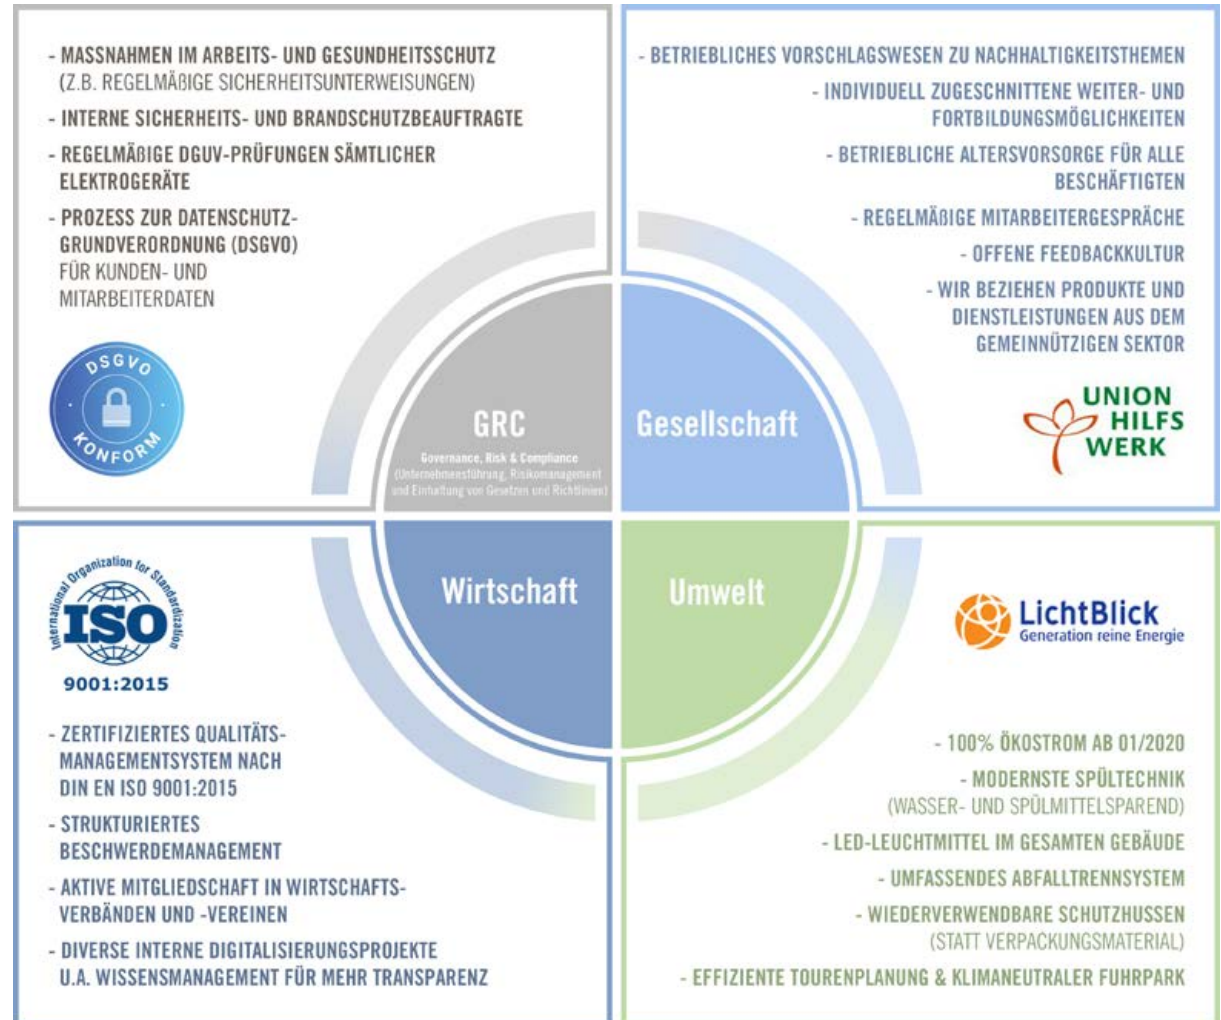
- MASSNAHMEN IM ARBEITS- UND GESUNDHEITSSCHUTZ (Z.B. REGELMÄßIGE SICHERHEITSUNTERWEISUNGEN)

- INTERNE SICHERHEITS- UND BRANDSCHUTZBEAUFTRAGTE

- REGELMÄßIGE DGUV-PRÜFUNGEN SÄMTLICHER ELEKTROGERÄTE

- PROZESS ZUR DATENSCHUTZ-GRUNDVERORDNUNG (DSGVO) FÜR KUNDEN- UND MITARBEITERDATEN

DSGVO KONFORM

- BETRIEBLICHES VORSCHLAGSWESEN ZU NACHHALTIGKEITSTHEMEN

- INDIVIDUELL ZUGESCHNITTENE WEITER- UND FORTBILDUNGSMÖGLICHKEITEN

- BETRIEBLICHE ALTERSVORSORGE FÜR ALLE BESCHÄFTIGTEN

- REGELMÄßIGE MITARBEITERGESPRÄCHE

- OFFENE FEEDBACKKULTUR

- WIR BEZIEHEN PRODUKTE UND DIENSTLEISTUNGEN AUS DEM GEMEINNÜTZIGEN SEKTOR

UNION HILFS WERK

GRC

Governance, Risk & Compliance (Unternehmensführung, Risikomanagement und Einhaltung von Gesetzen und Richtlinien)

Gesellschaft

Wirtschaft

Umwelt

International Organization for Standardization ISO 9001:2015

LichtBlick Generation reine Energie

- ZERTIFIZIERTES QUALITÄTS-MANAGEMENTSYSTEM NACH DIN EN ISO 9001:2015

- STRUKTURIERTES BESCHWERDEMANAGEMENT

- AKTIVE MITGLIEDSCHAFT IN WIRTSCHAFTS-VERBÄNDEN UND -VEREINEN

- DIVERSE INTERNE DIGITALISIERUNGSPROJEKTE U.A. WISSENSMANAGEMENT FÜR MEHR TRANSPARENZ

- 100% ÖKOSTROM AB 01/2020

- MODERNSTE SPÜLTECHNIK (WASSER- UND SPÜLMITTELSPAREND)

- LED-LEUCHTMITTEL IM GESAMTEN GEBÄUDE

- UMFASSENDES ABFALLTRENNSYSTEM

- WIEDERVERWENDBARE SCHUTZHUSSEN (STATT VERPACKUNGSMATERIAL)

- EFFIZIENTE TOURENPLANUNG & KLIMANEUTRALER FUHRPARK